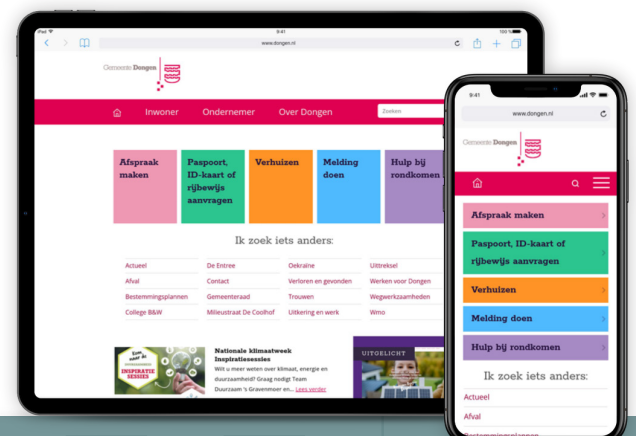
iPad 9:41 100%

www.dongen.nl

Gemeente Dongen

Inwoner Ondernemer Over Dongen Zoeken

Afspraak maken

Paspoort, ID-kaart of rijbewijs aanvragen

Verhuizen

Melding doen

Hulp bij rondkomen

Ik zoek iets anders:

| | | | |
|---|---|---|---|
| Actueel | De Entree | Oekraïne | Uittreksel |
| Afval | Contact | Verloren en gevonden | Werken voor Dongen |
| Bestemmingsplannen | Gemeenteraad | Trouwen | Wegwerkzaamheden |
| College B&W | Milieustraat De Coolhof | Uitkering en werk | Wmo |

INSPIRATIE SESSIES

Nationale klimaatweek Inspiratiesessies

Wilt u meer weten over klimaat, energie en duurzaamheid? Graag nodigt Team Duurzaam 's Gravenmoer en... Lees verder

UITGELICHT

9:41

www.dongen.nl

Gemeente Dongen

Afspraak maken

Paspoort, ID-kaart of rijbewijs aanvragen

Verhuizen

Melding doen

Hulp bij rondkomen

Ik zoek iets anders:

Actueel

Afval

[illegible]